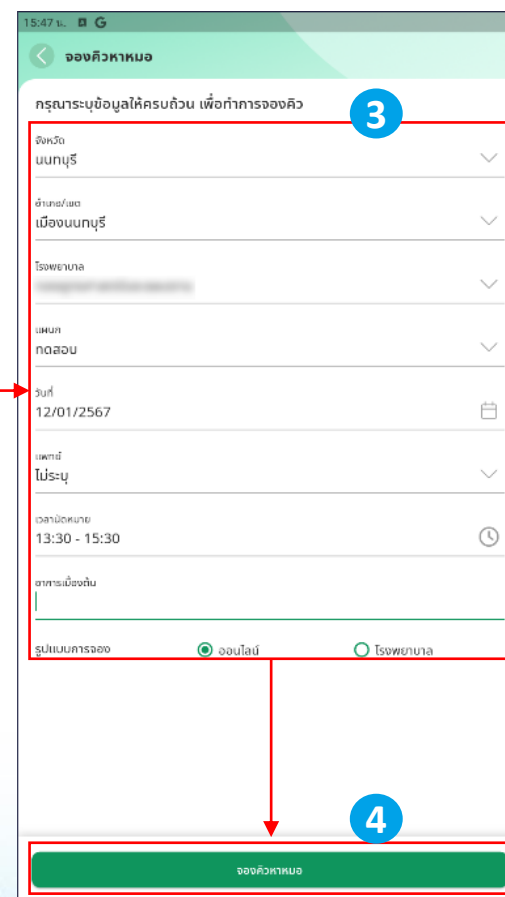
15:47 น.

จองคิวหาหมอ

กรุณาระบุข้อมูลให้ครบถ้วน เพื่อทำการจองคิว

3

จังหวัด
นนทบุรี

อำเภอ/เขต
เมืองนนทบุรี

โรงพยาบาล
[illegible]

แผนก
ทดสอบ

วันที่
12/01/2567

แพทย์
ไม่ระบุ

เวลานัดหมาย
13:30 - 15:30

อาการเบื้องต้น

รูปแบบการจอง
ออนไลน์
โรงพยาบาล

4

จองคิวหาหมอ